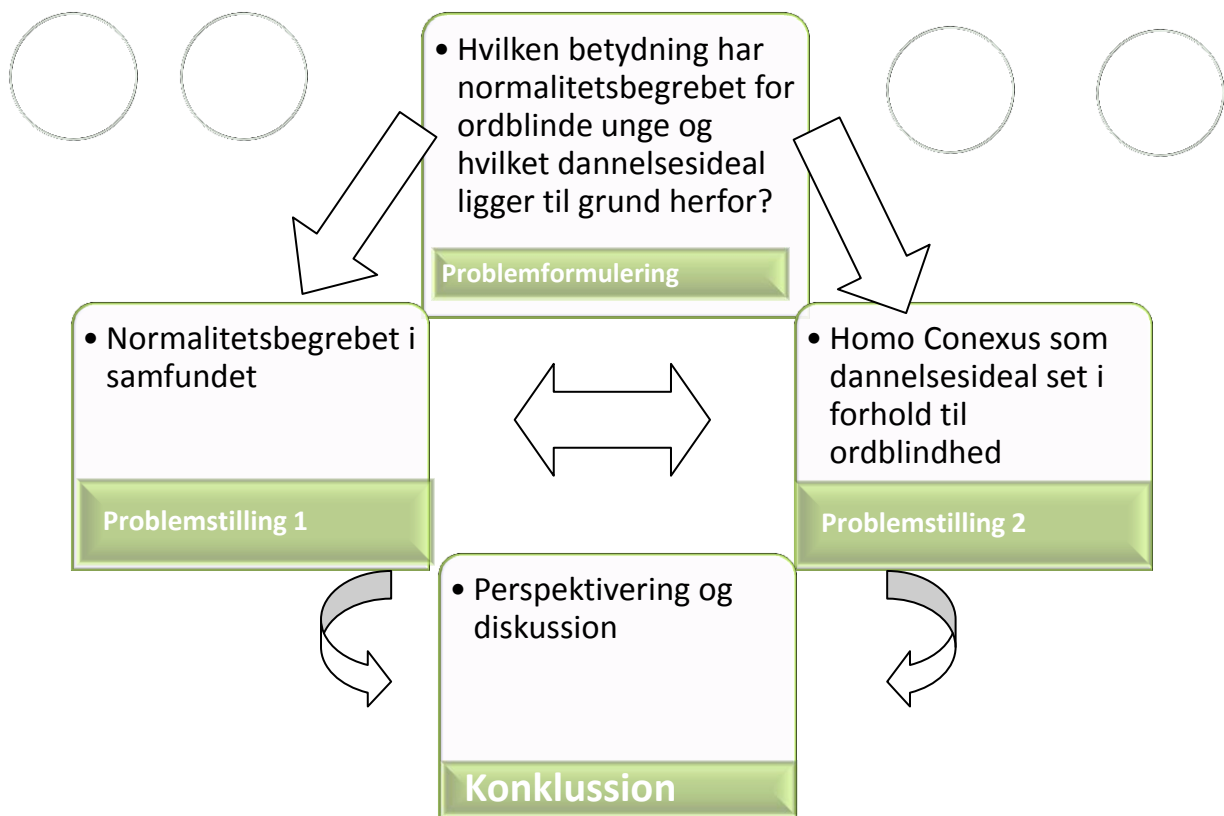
• Hvilken betydning har normalitetsbegrebet for ordblinde unge og hvilket dannelsesideal ligger til grund herfor?

Problemformulering

• Normalitetsbegrebet i samfundet

Problemstilling 1

• Homo Conexus som dannelsesideal set i forhold til ordblindhed

Problemstilling 2

• Perspektivering og diskussion

Konklussion